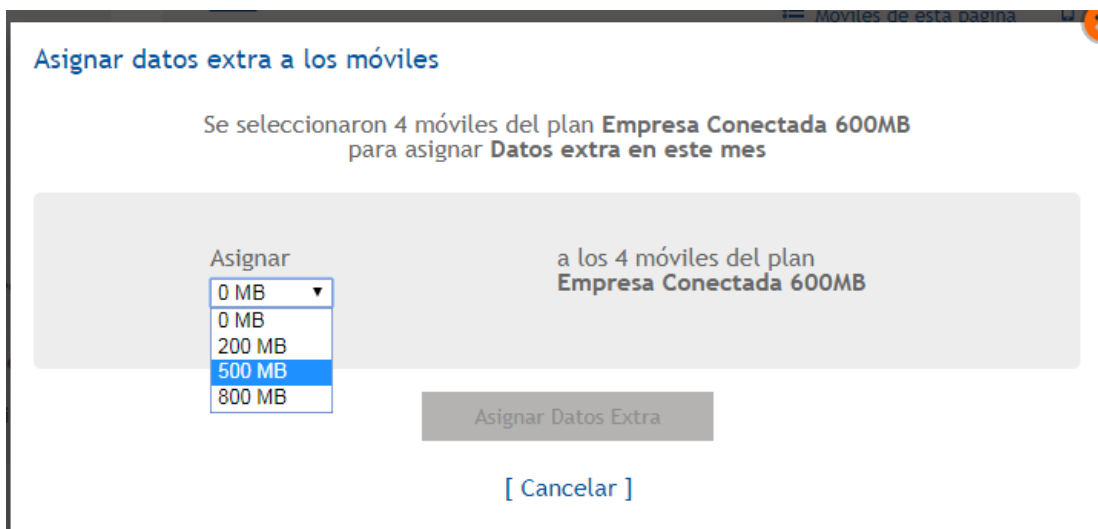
Móviles de esta página

Asignar datos extra a los móviles

Se seleccionaron 4 móviles del plan **Empresa Conectada 600MB** para asignar **Datos extra en este mes**

Asignar

0 MB ▼

0 MB
200 MB
500 MB
800 MB

a los 4 móviles del plan **Empresa Conectada 600MB**

Asignar Datos Extra

[ Cancelar ]